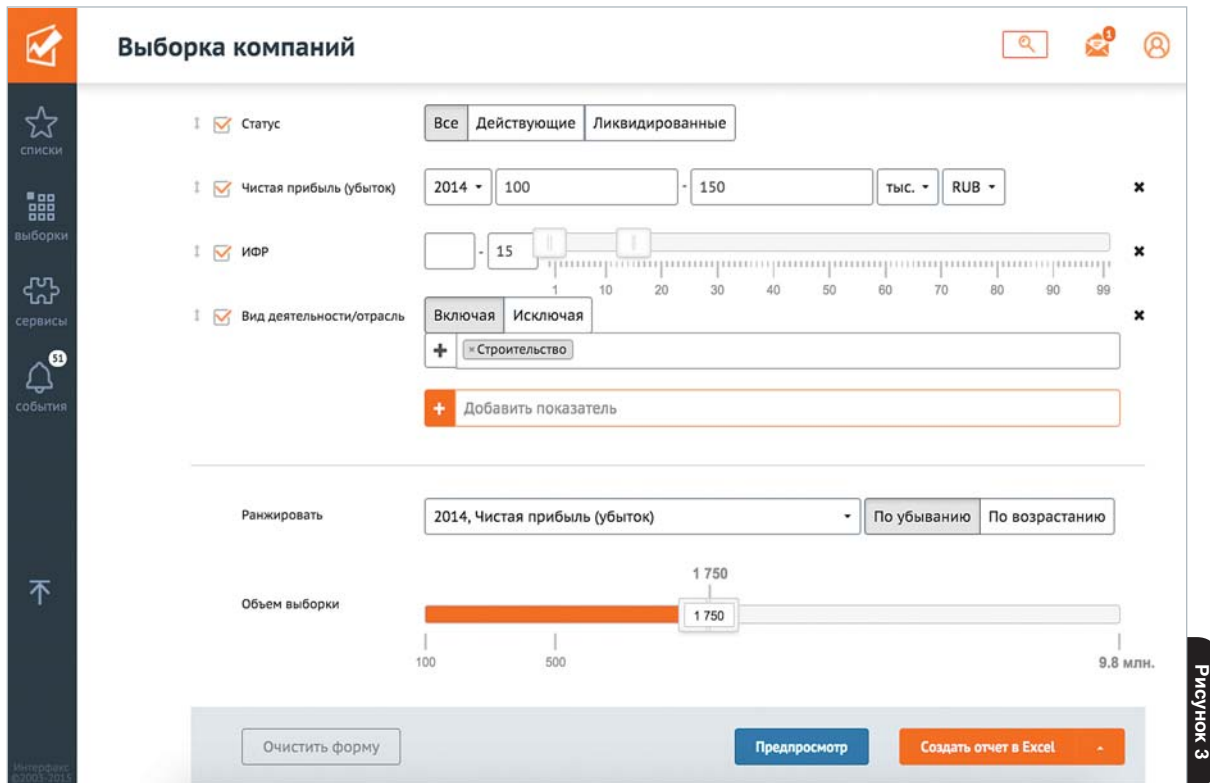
Выборка компаний

1

списки

выборки

сервисы

51

события

Интерфакс ©2003-2015

Статус

Все | Действующие | Ликвидированные

Чистая прибыль (убыток)

2014 ▾ | 100 | - | 150 | тыс. ▾ | RUB ▾

×

ИФР

- | 15

1 10 20 30 40 50 60 70 80 90 99

×

Вид деятельности/отрасль

Включая | Исключая

×

+ × Строительство

+ Добавить показатель

Ранжировать

2014, Чистая прибыль (убыток) ▾ | По убыванию | По возрастанию

Объем выборки

1 750

1 750

100 500 9.8 млн.

Очистить форму

Предпросмотр

Создать отчет в Excel

Рисунок 3